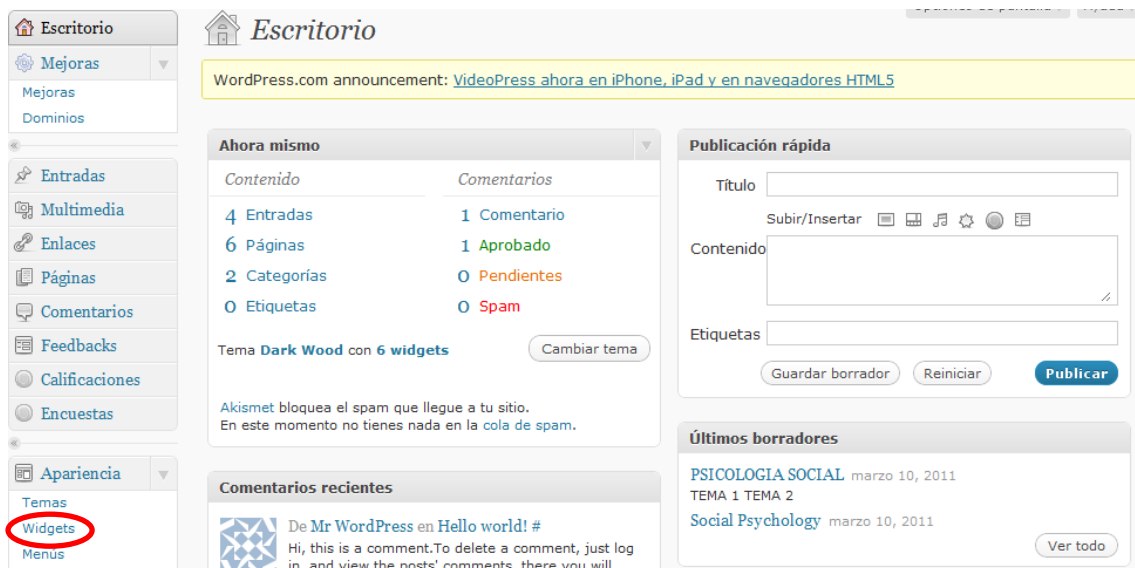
Escritorio
Mejoras
Mejoras
Dominios
Entradas
Multimedia
Enlaces
Páginas
Comentarios
Feedbacks
Calificaciones
Encuestas
Apariencia
Temas
Widgets
Menús

Escritorio

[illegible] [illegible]

WordPress.com announcement: VideoPress ahora en iPhone, iPad y en navegadores HTML5

Ahora mismo

| Contenido | Comentarios |
|---|---|
| 4 Entradas | 1 Comentario |
| 6 Páginas | 1 Aprobado |
| 2 Categorías | 0 Pendientes |
| 0 Etiquetas | 0 Spam |

Tema Dark Wood con 6 widgets
Cambiar tema

Akismet bloquea el spam que llegue a tu sitio.
En este momento no tienes nada en la cola de spam.

Comentarios recientes

De Mr WordPress en Hello world! #
Hi, this is a comment.To delete a comment, just log in, and view the posts' comments, there you will

Publicación rápida
Título
Subir/Insertar
Contenido
Etiquetas
Guardar borrador
Reiniciar
Publicar

Últimos borradores
PSICOLOGIA SOCIAL marzo 10, 2011
TEMA 1 TEMA 2
Social Psychology marzo 10, 2011
Ver todo